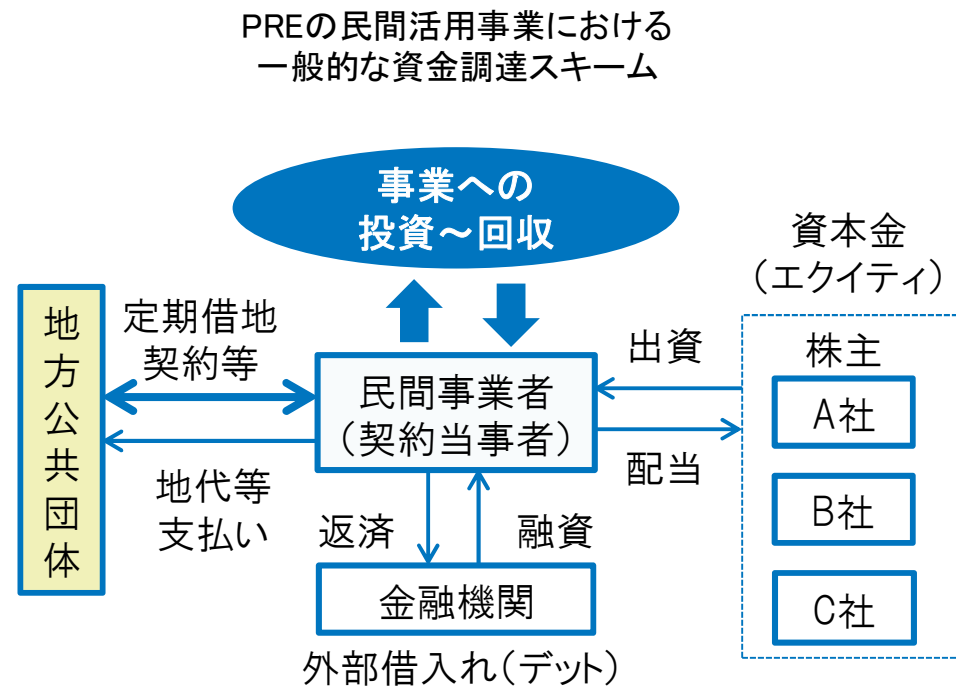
PREの民間活用事業における
一般的な資金調達スキーム

事業への
投資～回収

資本金
（エクイティ）

地方公共団体

定期借地
契約等

地代等
支払い

民間事業者
（契約当事者）

出資

配当

株主

A社

B社

C社

返済

融資

金融機関

外部借入れ（デット）